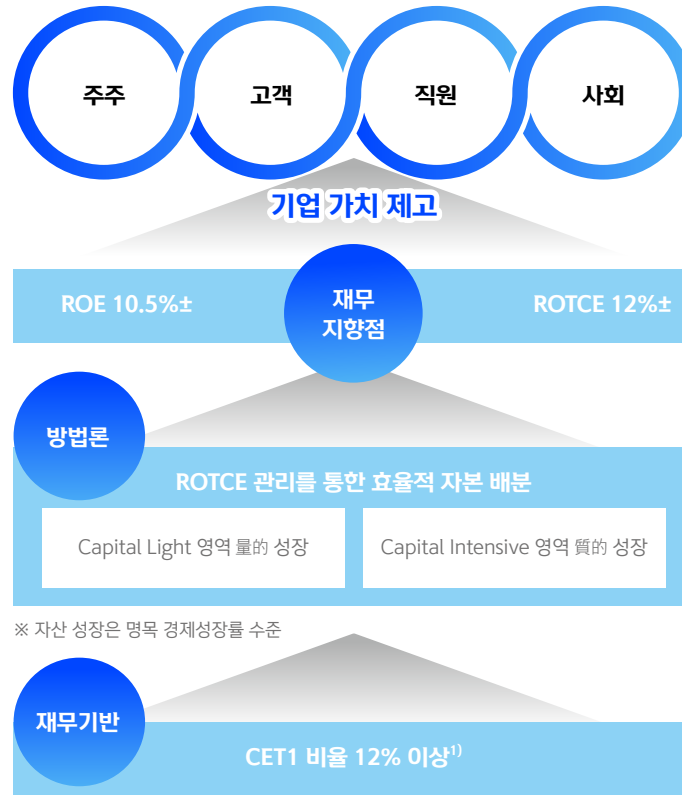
주주

고객

직원

사회

기업 가치 제고

ROE 10.5%±

재무 지향점

ROTCE 12%±

방법론

ROTCE 관리를 통한 효율적 자본 배분

Capital Light 영역 量的 성장

Capital Intensive 영역 質的 성장

※ 자산 성장은 명목 경제성장률 수준

재무기반

CET1 비율 12% 이상$^{1)}$